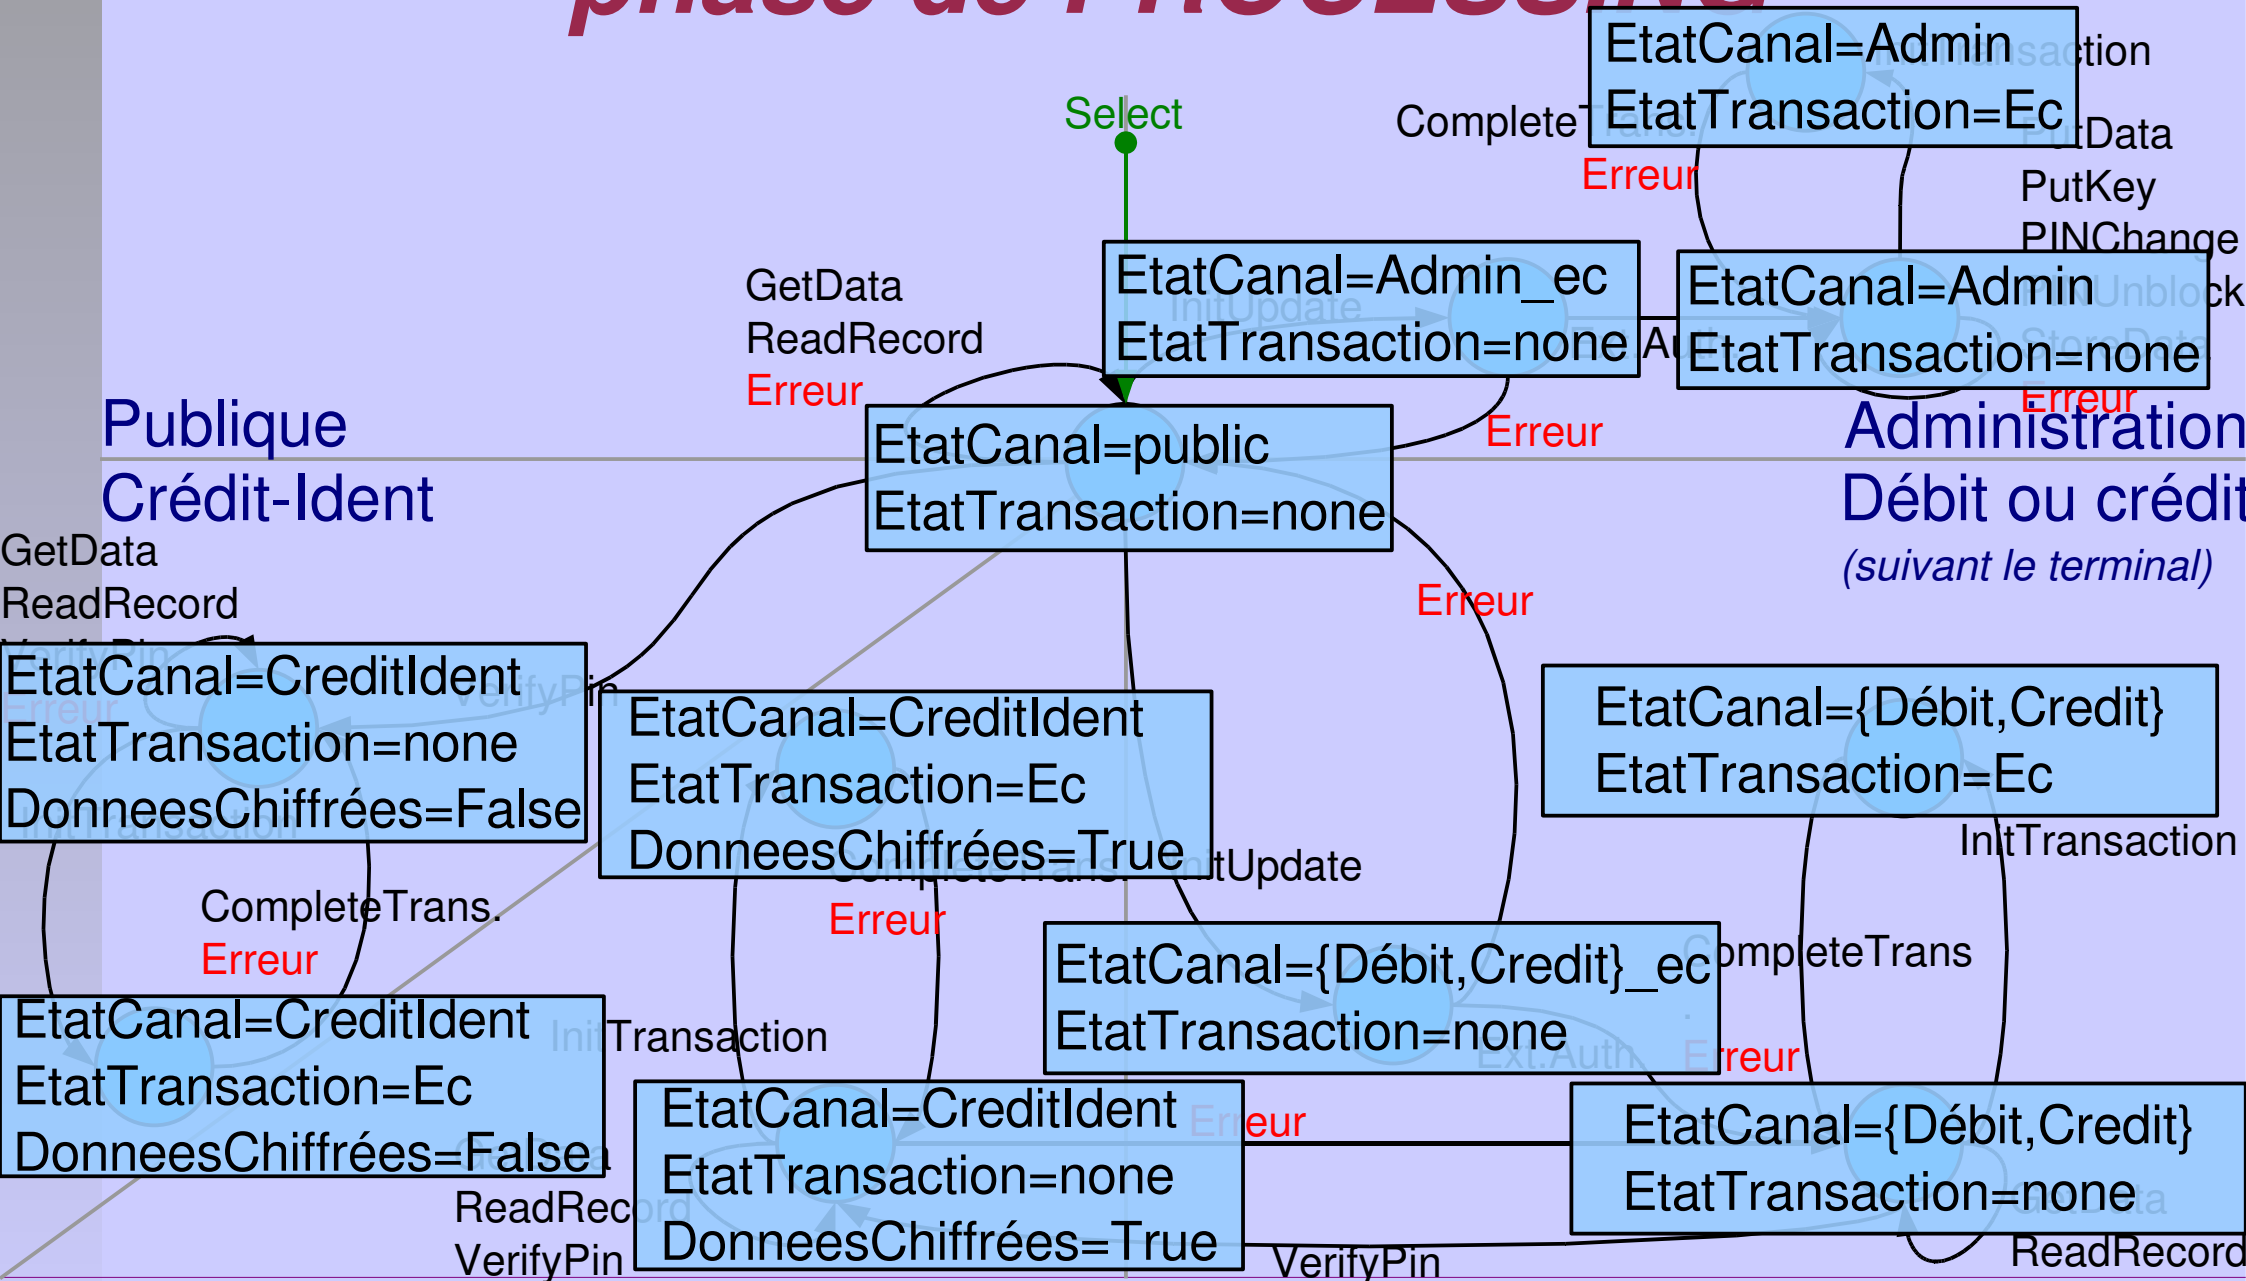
phase de PROCESSING

Select

EtatCanal=Admin
EtatTransaction=Ec

Complete

Erreur

PutData
PutKey
PINChange

GetData
ReadRecord
Erreur

EtatCanal=Admin_ec
EtatTransaction=none

EtatCanal=Admin
EtatTransaction=none

Erreur

Publique

EtatCanal=public
EtatTransaction=none

Erreur

Administration

Crédit-Ident

Débit ou crédit
(suivant le terminal)

GetData
ReadRecord

Erreur

EtatCanal=CreditIdent
EtatTransaction=none
DonneesChiffrées=False

EtatCanal=CreditIdent
EtatTransaction=Ec
DonneesChiffrées=True

EtatCanal={Débit,Credit}
EtatTransaction=Ec

InitTransaction

InitUpdate

CompleteTrans.
Erreur

Erreur

EtatCanal={Débit,Credit}_ec
EtatTransaction=none

CompleteTrans

EtatCanal=CreditIdent
EtatTransaction=Ec
DonneesChiffrées=False

InitTransaction

Erreur

EtatCanal=CreditIdent
EtatTransaction=none
DonneesChiffrées=True

Erreur

EtatCanal={Débit,Credit}
EtatTransaction=none

ReadRecord
VerifyPin

VerifyPin

ReadRecord